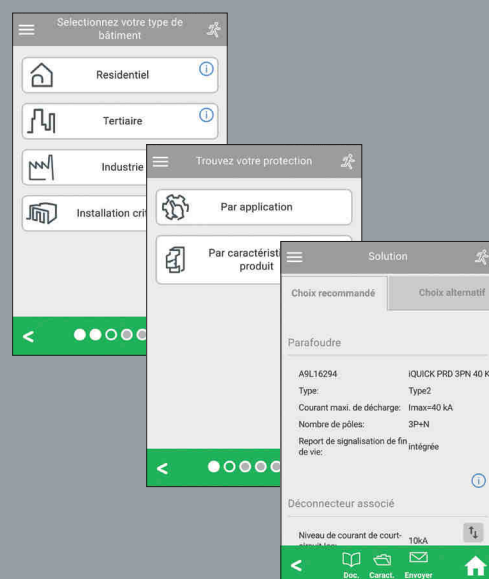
Selectionnez votre type de bâtiment

Residentiel

Tertiaire

Industrie

Installation crit

<

Trouvez votre protection

Par application

Par caractéristi produit

<

Solution

Choix recommandé

Choix alternatif

Parafoudre

| | |
|---|---|
| A9L16294 | iQUICK PRD 3PN 40 K |
| Type: | Type2 |
| Courant maxi. de décharge: | Imax=40 kA |
| Nombre de pôles: | 3P+N |
| Report de signalisation de fin de vie: | intégrée |

Déconnecteur associé

Niveau de courant de court-circuit Icc: 10kA

<

Doc.

Caract.

Envoyer